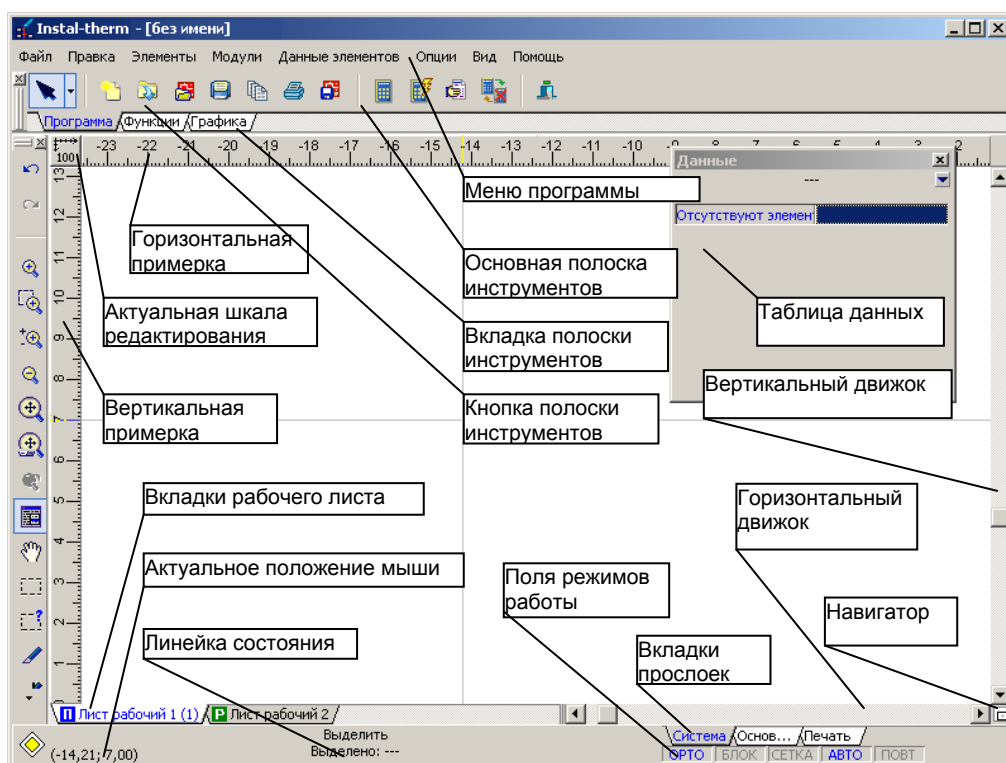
Instal-therm - [без имени]

Файл Правка Элементы Модули Данные элементов Опции Вид Помощь

Программа Функции Графика

100 -23 -22 -21 -20 -19 -18 -17 -16 -15 -14 -13 -12 -11 -10 -9 -8 -7 -6 -5 -4 -3 -2

13 12 11 10 9 8 7 6 5 4 3 2 1

Данные
---
Отсутствуют элемен

Меню программы

Горизонтальная примерка

Основная полоска инструментов

Актуальная шкала редактирования

Вкладка полоски инструментов

Таблица данных

Вертикальный движок

Вертикальная примерка

Кнопка полоски инструментов

Вкладки рабочего листа

Горизонтальный движок

Актуальное положение мыши

Поля режимов работы

Навигатор

Линейка состояния

Вкладки прослоек

Лист рабочий 1 (1) Лист рабочий 2

Система Основ... Печать

(-14,21; 7,00) Выделить Выделено: ---

ОРТО БЛОК СЕТКА АВТО ПОВТ